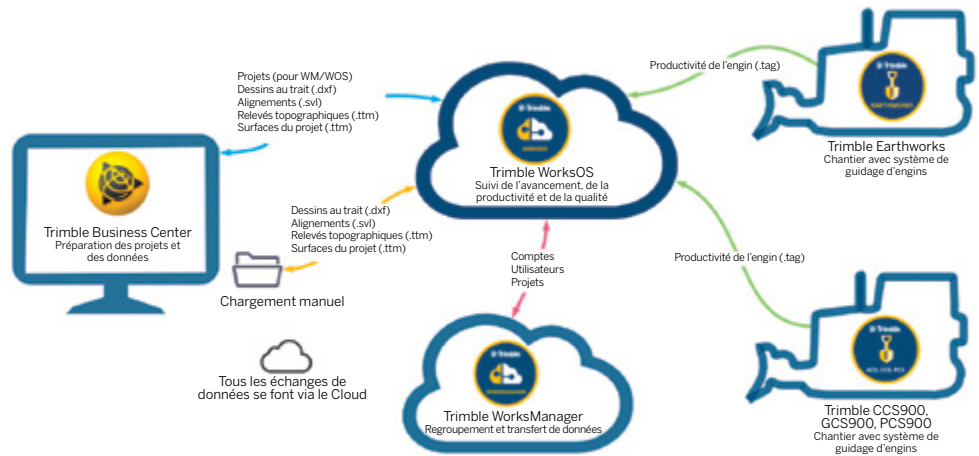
Projets (pour WM/WOS)
Dessins au trait (.dxf)
Alignements (.svl)
Relevés topographiques (.ttm)
Surfaces du projet (.ttm)

Productivité de l'engin (.tag)

Trimble Earthworks
Chantier avec système de guidage d'engins

Trimble WorksOS
Suivi de l'avancement, de la productivité et de la qualité

Trimble Business Center
Préparation des projets et des données

Dessins au trait (.dxf)
Alignements (.svl)
Relevés topographiques (.ttm)
Surfaces du projet (.ttm)

Chargement manuel

Comptes
Utilisateurs
Projets

Productivité de l'engin (.tag)

Tous les échanges de données se font via le Cloud

Trimble WorksManager
Regroupement et transfert de données

Trimble CCS900, GCS900, PCS900
Chantier avec système de guidage d'engins